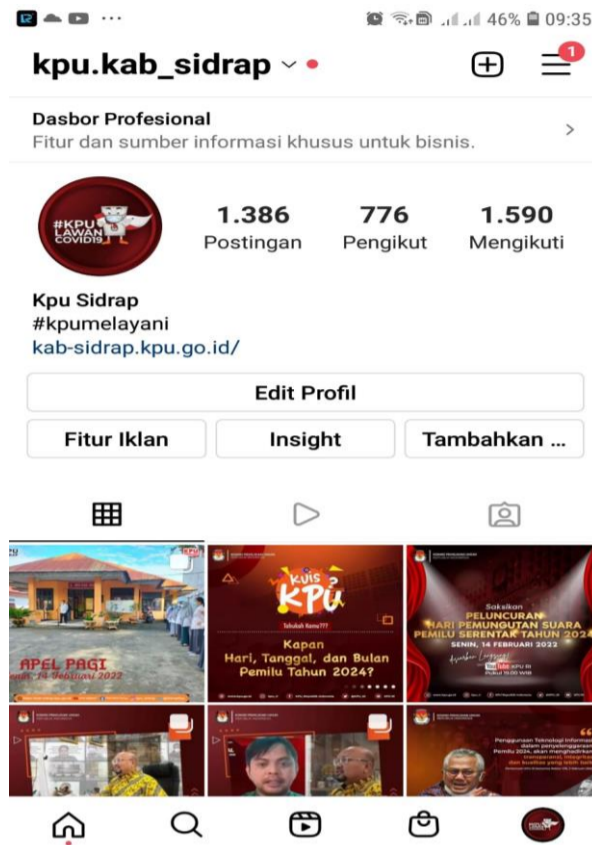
46% 09:35

kpu.kab_sidrap

1

Dasbor Profesional
Fitur dan sumber informasi khusus untuk bisnis.

#KPU LAWAN COVID19

1.386 Postingan
776 Pengikut
1.590 Mengikuti

Kpu Sidrap
#kpumelayani
kab-sidrap.kpu.go.id/

Edit Profil

Fitur Iklan
Insight
Tambahkan ...

APEL PAGI
Senin, 14 Februari 2022

Kuis KPU
Tahukah Kamu???
Kapan Hari, Tanggal, dan Bulan Pemilu Tahun 2024?

Saksikan
PELUNCURAN HARI PEMUNGUTAN SUARA PEMILU SERENTAK TAHUN 2024
SENIN, 14 FEBRUARI 2022
Pukul 10.00 WIB

Penggunaan Teknologi Informasi dalam penyelenggaraan Pemilu 2024, akan menghadirkan transparansi, integritas dan kualitas yang lebih baik.